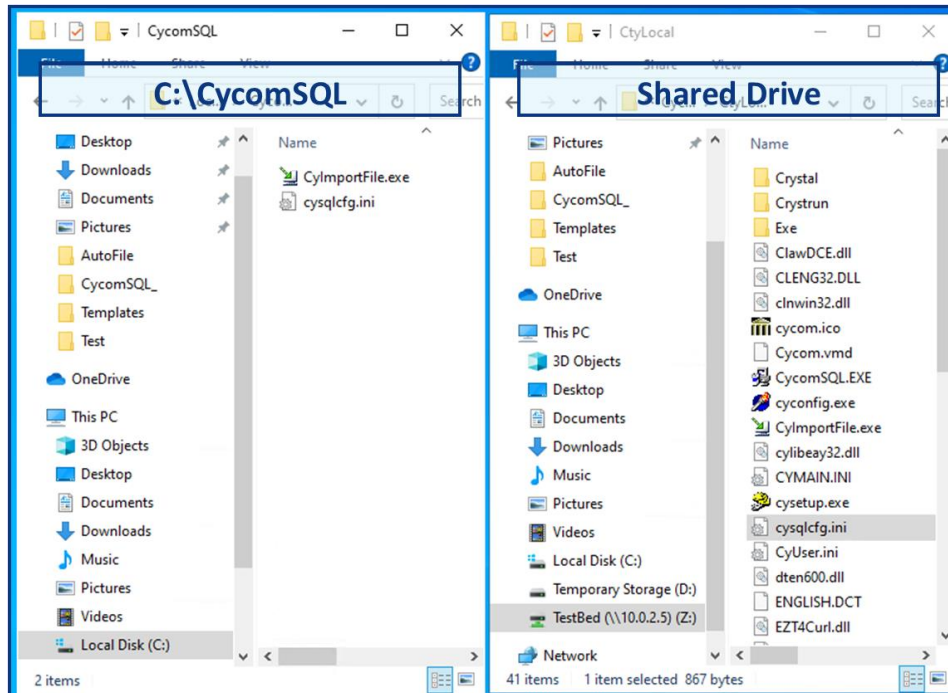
CycomSQL

C:\CycomSQL

Desktop
Downloads
Documents
Pictures
AutoFile
CycomSQL_
Templates
Test
OneDrive
This PC
3D Objects
Desktop
Documents
Downloads
Music
Pictures
Videos
Local Disk (C:)

Name
CyImportFile.exe
cysqlcfg.ini

2 items

CtyLocal

Shared Drive

Pictures
AutoFile
CycomSQL_
Templates
Test
OneDrive
This PC
3D Objects
Desktop
Documents
Downloads
Music
Pictures
Videos
Local Disk (C:)
Temporary Storage (D:)
TestBed (\\10.0.2.5) (Z:)
Network

Name
Crystal
Crystrun
Exe
ClawDCE.dll
CLENG32.DLL
clnwin32.dll
cycom.ico
Cycom.vmd
CycomSQL.EXE
cyconfig.exe
CyImportFile.exe
cylibeay32.dll
CYMAIN.INI
cysetup.exe
cysqlcfg.ini
CyUser.ini
dten600.dll
ENGLISH.DCT
EZT4Curl.dll

41 items 1 item selected 867 bytes